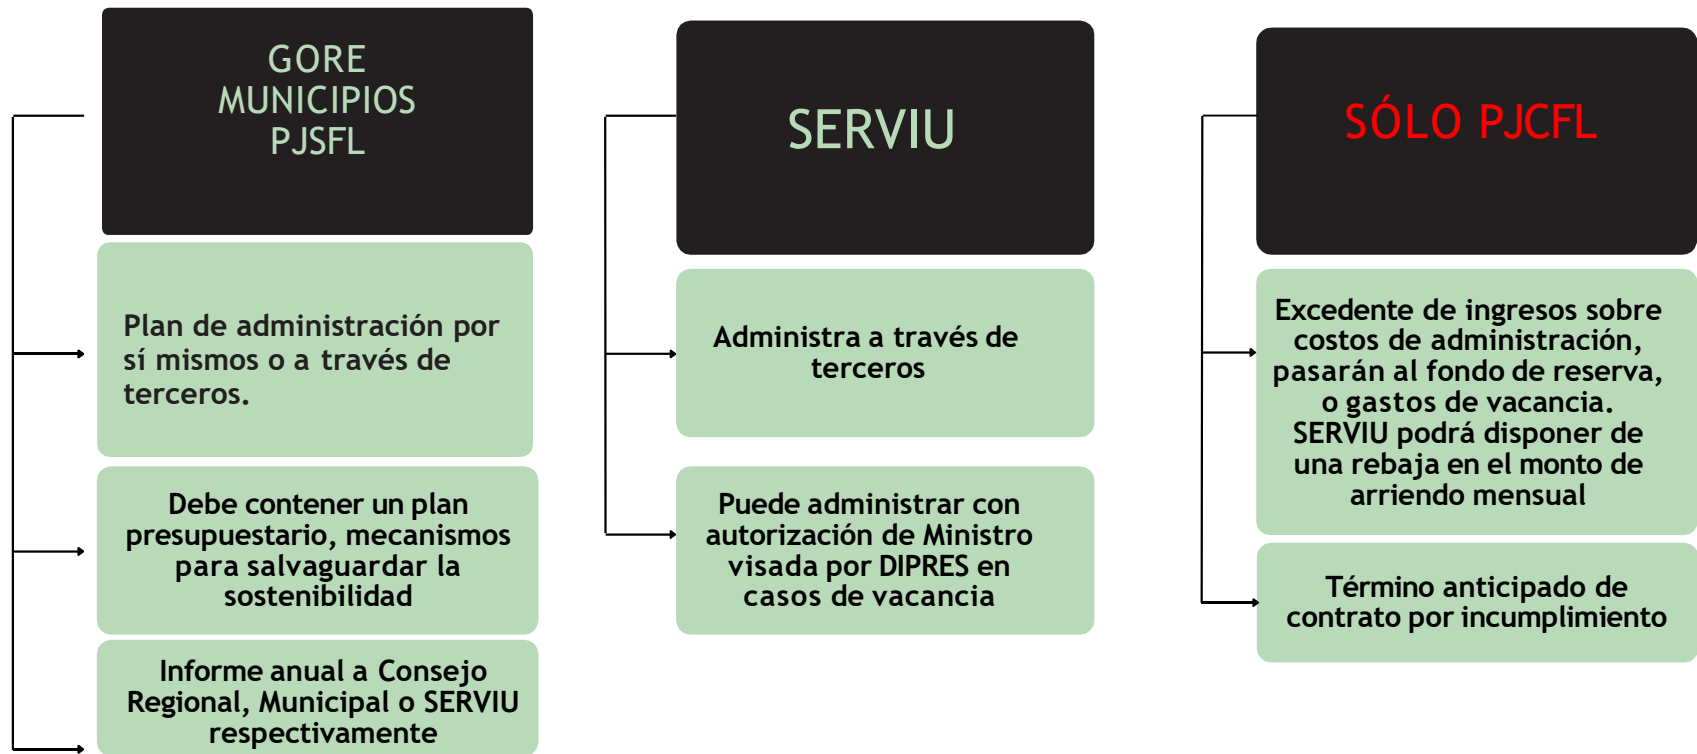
GORE
MUNICIPIOS
PJSFL

Plan de administración por sí mismos o a través de terceros.

Debe contener un plan presupuestario, mecanismos para salvaguardar la sostenibilidad

Informe anual a Consejo Regional, Municipal o SERVIU respectivamente

SERVIU

Administra a través de terceros

Puede administrar con autorización de Ministro visada por DIPRES en casos de vacancia

SÓLO PJCFL

Excedente de ingresos sobre costos de administración, pasarán al fondo de reserva, o gastos de vacancia. SERVIU podrá disponer de una rebaja en el monto de arriendo mensual

Término anticipado de contrato por incumplimiento